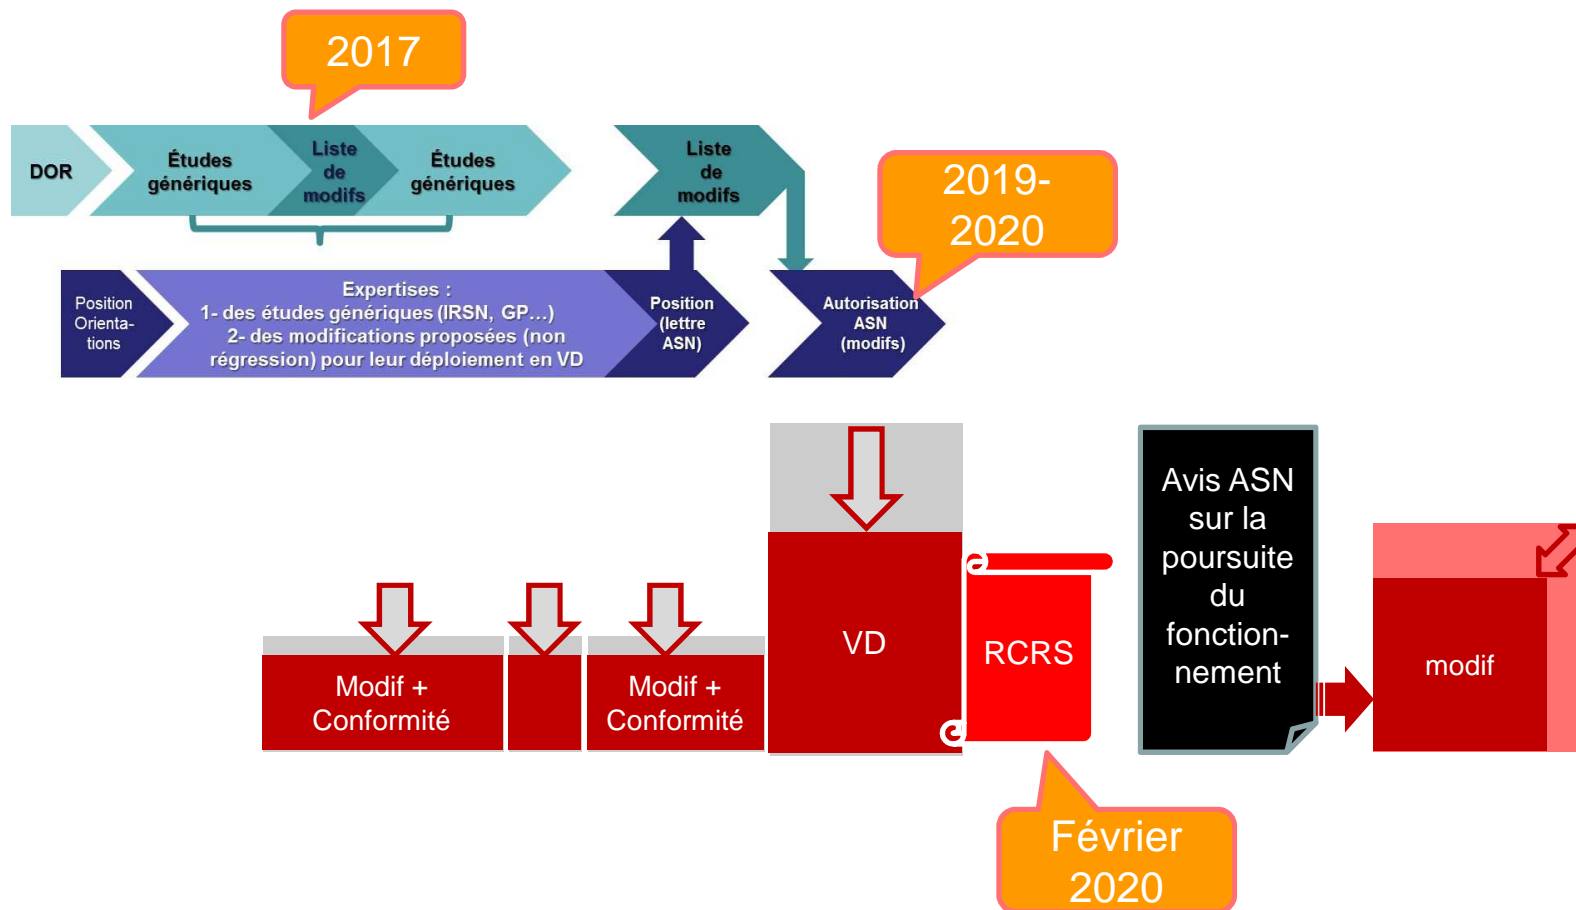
2017

DOR

Études génériques

Liste de modifs

Études génériques

Liste de modifs

2019-2020

Position Orienta-tions

Expertises :
1- des études génériques (IRSN, GP…)
2- des modifications proposées (non régression) pour leur déploiement en VD

Position (lettre ASN)

Autorisation ASN (modifs)

Modif + Conformité

Modif + Conformité

VD

RCRS

Avis ASN sur la poursuite du fonction-nement

modif

Février 2020